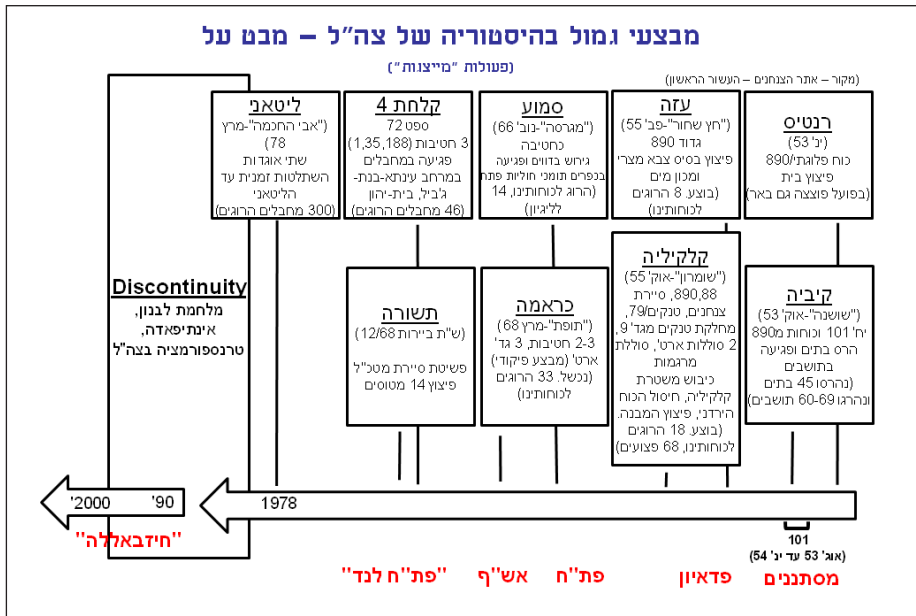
מבצעי גמול בהיסטוריה של צה"ל – מבט על

(פעולות "מייצות")

(מקור – אתר הצנחנים – העשור הראשון)

רנטיס
('ינ' 53)
כוח פלוגתי/890
פיצוץ בית
(בפועל פוצצה גם באר)

עזה
("חץ שחור"-פב' 55)
גדוד 890
פיצוץ בסיס צבא מצרי ומכון מים
(בוצע. 8 הרוגים לכוחותינו)

סמוע
("מגרסה"-נוב' 66)
כחטיבה
גירוש בדווים ופגיעה בכפרים תומכי חוליות פת"ח
(הרוג לכוחותינו, 14 ללגיון)

קלחת 4
ספט' 72
3 חטיבות (1,35,188)
פגיעה במחבלים במרחב עינתא-בנת-ג'ביל, בית-יהון
(46 מחבלים הרוגים)

ליטאני
("אבי החכמה"-מרץ 78)
שתי אוגדות
השתלטות זמנית עד הליטאני
(300 מחבלים הרוגים)

קיביה
("שושנה"-אוק' 53)
יח' 101 וכוחות מ890
הרס בתים ופגיעה בתושבים
(נהרסו 45 בתים ונהרגו 60-69 תושבים)

קלקיליה
("שומרון"-אוק' 55)
890,88, סיירת צנחנים, טנקים/79, מחלקת טנקים מגד' 9, 2 סוללות ארט', סוללת מרגמות
כיבוש משטרת קלקיליה, חיסול הכוח הירדני, פיצוץ המבנה.
(בוצע. 18 הרוגים לכוחותינו, 68 פצועים)

כראמה
("תופת"-מרץ 68)
2-3 חטיבות, 3 גד' ארט' (מבצע פיקודי)
(נכשל. 33 הרוגים לכוחותינו)

תשורה
(ש"ת ביירות 12/68)
פשיטת סיירת מטכ"ל
פיצוץ 14 מטוסים

Discontinuity
מלחמת לבנון, אינתיפאדה, טרנספורמציה בצה"ל

'2000 '90 1978

101
(אוג' 53 עד ינ' 54)

"חיזבאללה"

"פת"ח לנד" אש"ף פת"ח פדאיון מסתננים